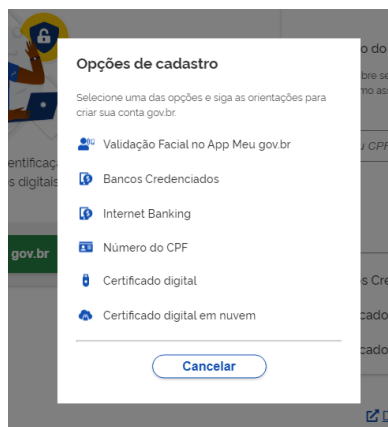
entificaç
s digitais

gov.br

o do
bre se
no as
u CPF

s Cre
cado
cado

Opções de cadastro

Selecione uma das opções e siga as orientações para criar sua conta gov.br.

Validação Facial no App Meu gov.br

Bancos Credenciados

Internet Banking

Número do CPF

Certificado digital

Certificado digital em nuvem

Cancelar